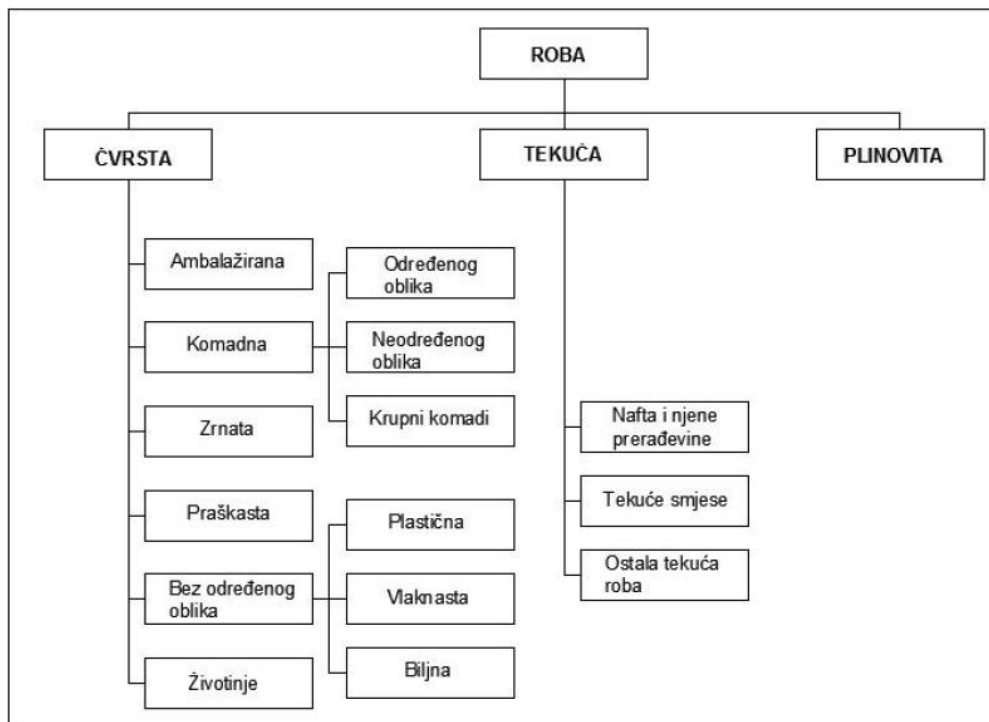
ROBA

ČVRSTA

TEKUĆA

PLINOVITA

Ambalažirana

Komadna

Zrnata

Praškasta

Bez određenog oblika

Životinje

Određenog oblika

Neodređenog oblika

Krupni komadi

Plastična

Vlaknasta

Biljna

Nafta i njene prerađevine

Tekuće smjese

Ostala tekuća roba